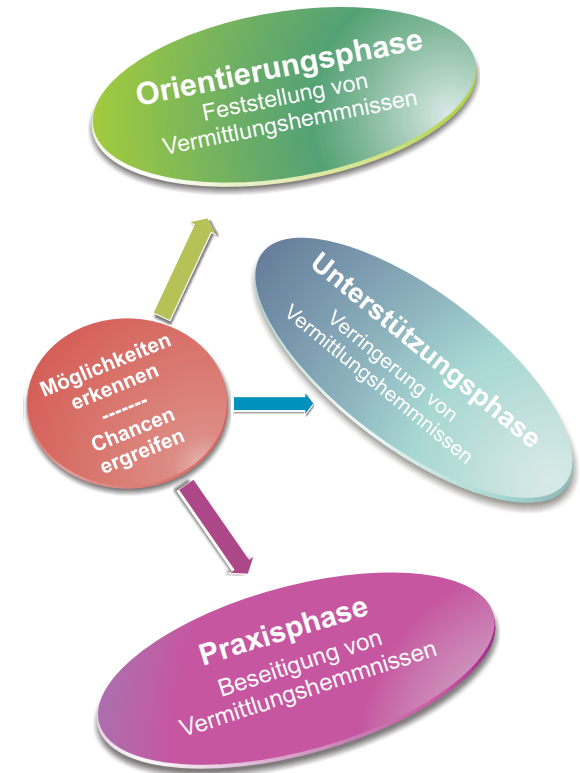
Orientierungsphase
Feststellung von Vermittlungshemmnissen

Möglichkeiten erkennen
-------
Chancen ergreifen

Unterstützungsphase
Verringerung von Vermittlungshemmnissen

Praxisphase
Beseitigung von Vermittlungshemmnissen